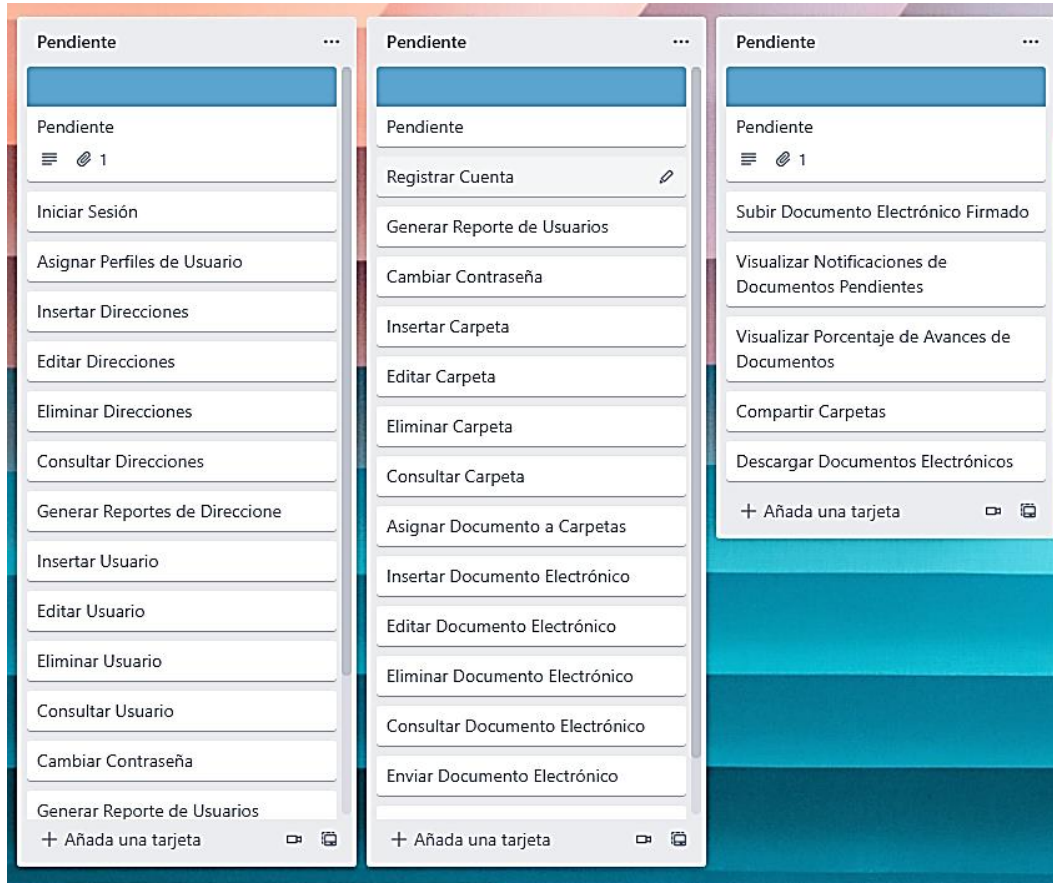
Pendiente ...

Pendiente
1

Iniciar Sesión

Asignar Perfiles de Usuario

Insertar Direcciones

Editar Direcciones

Eliminar Direcciones

Consultar Direcciones

Generar Reportes de Direccione

Insertar Usuario

Editar Usuario

Eliminar Usuario

Consultar Usuario

Cambiar Contraseña

Generar Reporte de Usuarios

+ Añada una tarjeta

Pendiente ...

Pendiente

Registrar Cuenta

Generar Reporte de Usuarios

Cambiar Contraseña

Insertar Carpeta

Editar Carpeta

Eliminar Carpeta

Consultar Carpeta

Asignar Documento a Carpetas

Insertar Documento Electrónico

Editar Documento Electrónico

Eliminar Documento Electrónico

Consultar Documento Electrónico

Enviar Documento Electrónico

+ Añada una tarjeta

Pendiente ...

Pendiente
1

Subir Documento Electrónico Firmado

Visualizar Notificaciones de Documentos Pendientes

Visualizar Porcentaje de Avances de Documentos

Compartir Carpetas

Descargar Documentos Electrónicos

+ Añada una tarjeta